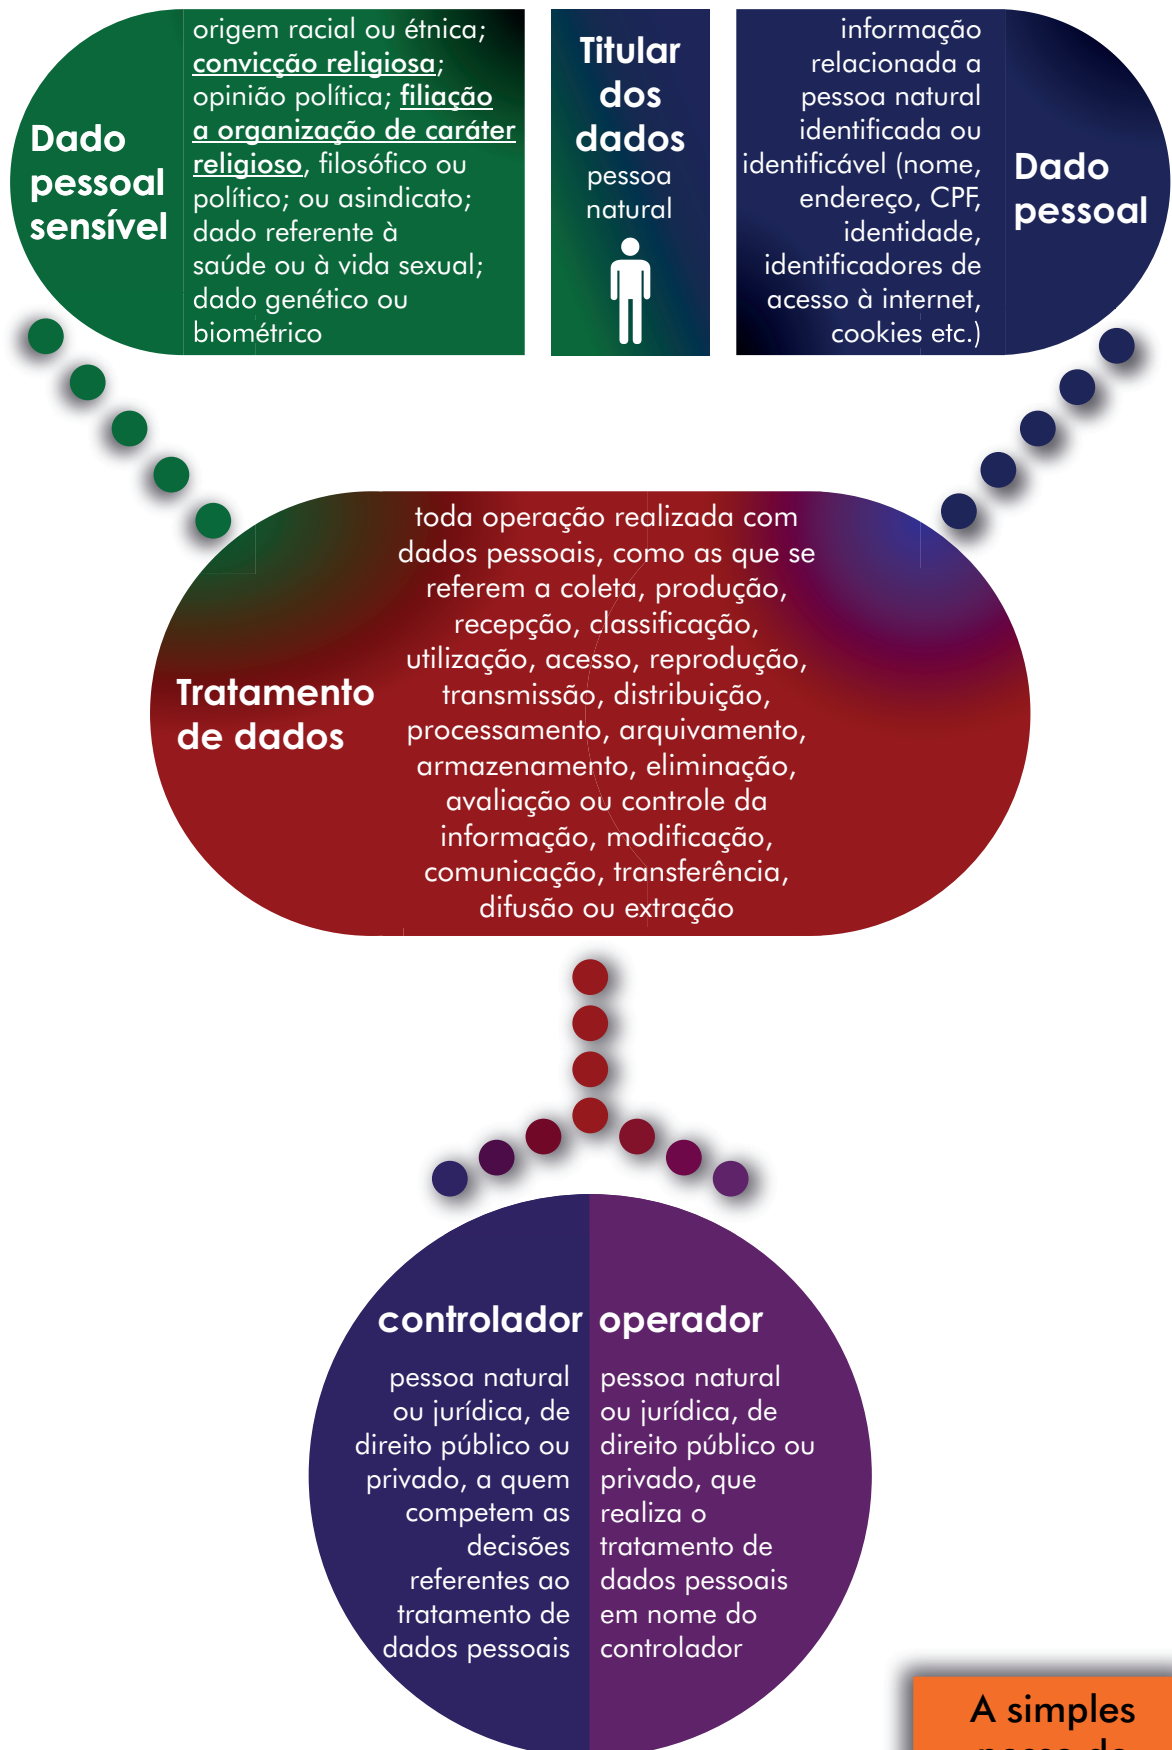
Dado pessoal sensível

origem racial ou étnica; convicção religiosa; opinião política; filiação a organização de caráter religioso, filosófico ou político; ou asindicato; dado referente à saúde ou à vida sexual; dado genético ou biométrico

Titular dos dados

pessoa natural

informação relacionada a pessoa natural identificada ou identificável (nome, endereço, CPF, identidade, identificadores de acesso à internet, cookies etc.)

Dado pessoal

Tratamento de dados

toda operação realizada com dados pessoais, como as que se referem a coleta, produção, recepção, classificação, utilização, acesso, reprodução, transmissão, distribuição, processamento, arquivamento, armazenamento, eliminação, avaliação ou controle da informação, modificação, comunicação, transferência, difusão ou extração

controlador

pessoa natural ou jurídica, de direito público ou privado, a quem competem as decisões referentes ao tratamento de dados pessoais

operador

pessoa natural ou jurídica, de direito público ou privado, que realiza o tratamento de dados pessoais em nome do controlador

A simples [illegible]